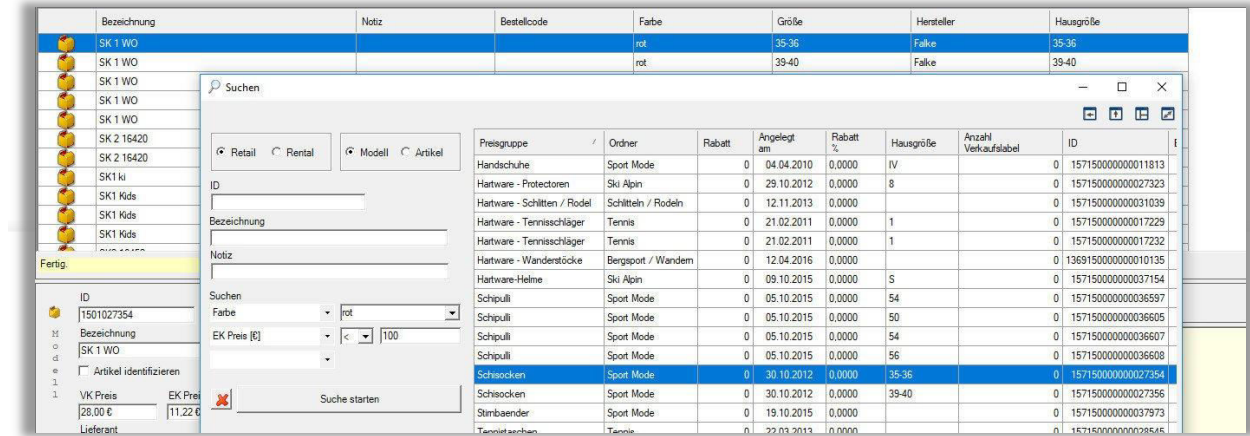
| | Bezeichnung | Notiz | Bestellcode | Farbe | Größe | Hersteller | Hausgröße |
|---|---|---|---|---|---|---|---|
| | SK 1 WO | | | rot | 35-36 | Falke | 35-36 |
| | SK 1 WO | | | rot | 39-40 | Falke | 39-40 |
| | SK 1 WO | | | | | | |
| | SK 1 WO | | | | | | |
| | SK 1 WO | | | | | | |
| | SK 2 16420 | | | | | | |
| | SK 2 16420 | | | | | | |
| | SK1 ki | | | | | | |
| | SK1 Kids | | | | | | |
| | SK1 Kids | | | | | | |
| | SK1 Kids | | | | | | |

Fertig.

ID
1501027354
M o d e l l
Bezeichnung
SK 1 WO
Artikel identifizieren
VK Preis
28,00 €
EK Prei
11,22 €
Lieferant

Suchen

Retail Rental
Modell Artikel
ID
Bezeichnung
Notiz
Suchen
Farbe rot
EK Preis [€] < 100
Suche starten

| Preisgruppe | Ordner | Rabatt | Angelegt am | Rabatt % | Hausgröße | Anzahl Verkaufslabel | ID |
|---|---|---|---|---|---|---|---|
| Handschuhe | Sport Mode | 0 | 04.04.2010 | 0,0000 | IV | 0 | 157150000000011813 |
| Hartware - Protectoren | Ski Alpin | 0 | 29.10.2012 | 0,0000 | 8 | 0 | 157150000000027323 |
| Hartware - Schlitten / Rodel | Schlitteln / Rodeln | 0 | 12.11.2013 | 0,0000 | | 0 | 157150000000031039 |
| Hartware - Tennisschläger | Tennis | 0 | 21.02.2011 | 0,0000 | 1 | 0 | 157150000000017229 |
| Hartware - Tennisschläger | Tennis | 0 | 21.02.2011 | 0,0000 | 1 | 0 | 157150000000017232 |
| Hartware - Wanderstöcke | Bergsport / Wandern | 0 | 12.04.2016 | 0,0000 | | 0 | 136915000000010135 |
| Hartware-Helme | Ski Alpin | 0 | 09.10.2015 | 0,0000 | S | 0 | 157150000000037154 |
| Schipulli | Sport Mode | 0 | 05.10.2015 | 0,0000 | 54 | 0 | 157150000000036597 |
| Schipulli | Sport Mode | 0 | 05.10.2015 | 0,0000 | 50 | 0 | 157150000000036605 |
| Schipulli | Sport Mode | 0 | 05.10.2015 | 0,0000 | 54 | 0 | 157150000000036607 |
| Schipulli | Sport Mode | 0 | 05.10.2015 | 0,0000 | 56 | 0 | 157150000000036608 |
| Schisocken | Sport Mode | 0 | 30.10.2012 | 0,0000 | 35-36 | 0 | 157150000000027354 |
| Schisocken | Sport Mode | 0 | 30.10.2012 | 0,0000 | 39-40 | 0 | 157150000000027356 |
| Stirnbaender | Sport Mode | 0 | 19.10.2015 | 0,0000 | | 0 | 157150000000037973 |
| Tennistaschen | Tennis | 0 | 22.03.2013 | 0,0000 | | 0 | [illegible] |